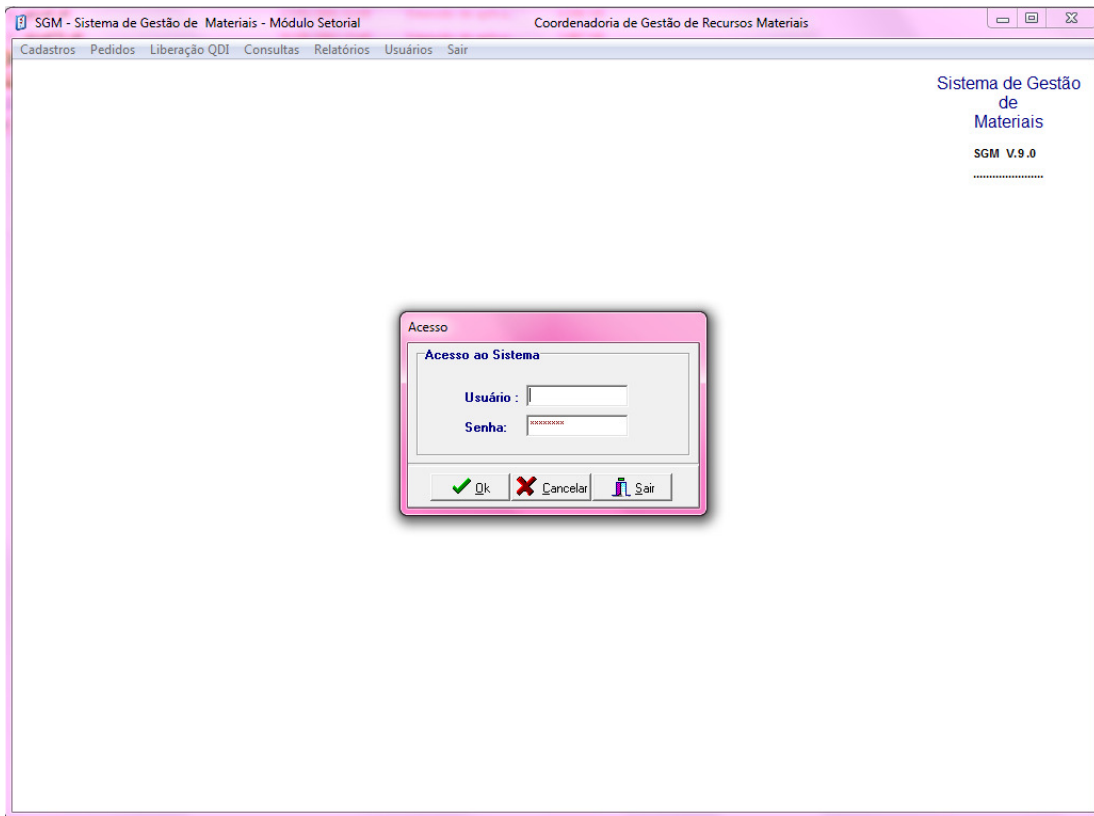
SGM - Sistema de Gestão de Materiais - Módulo Setorial
Coordenadoria de Gestão de Recursos Materiais

Cadastros Pedidos Liberação QDI Consultas Relatórios Usuários Sair

Sistema de Gestão de Materiais

SGM V.9.0

....................

Acesso

Acesso ao Sistema

Usuário :

Senha: xxxxxxxx

Ok Cancelar Sair